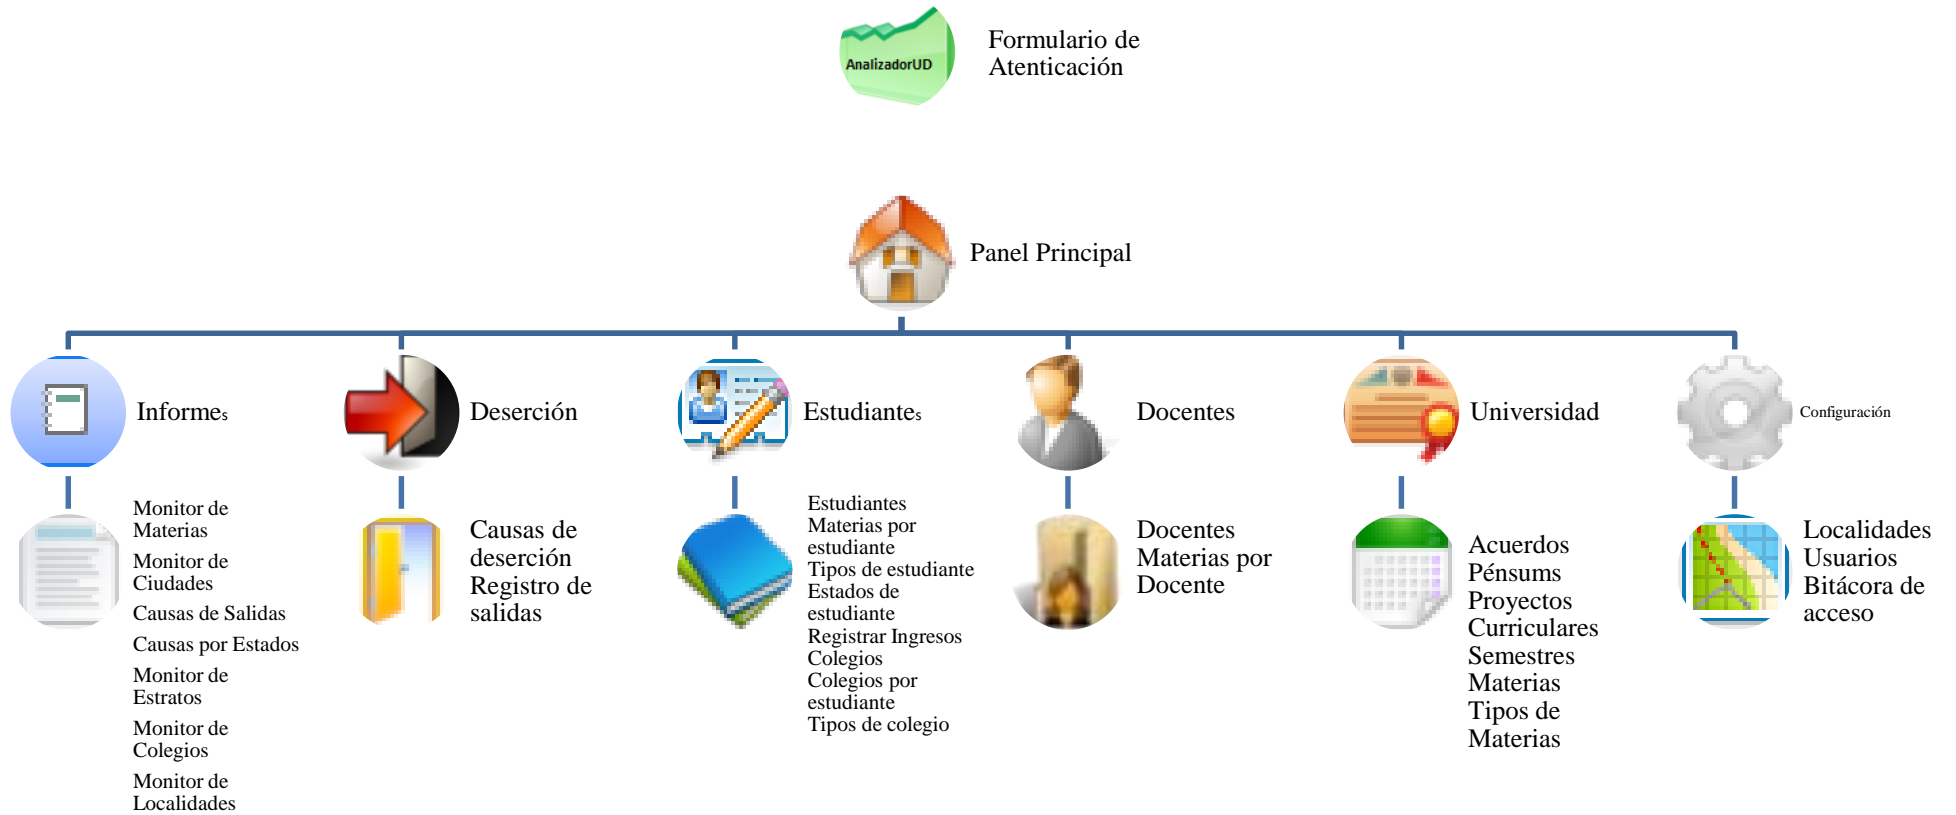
AnalizadorUD

Formulario de Atenticación

Panel Principal

Informes

Deserción

Estudiantes

Docentes

Universidad

Configuración

Monitor de Materias
Monitor de Ciudades
Causas de Salidas
Causas por Estados
Monitor de Estratos
Monitor de Colegios
Monitor de Localidades

Causas de deserción
Registro de salidas

Estudiantes
Materias por estudiante
Tipos de estudiante
Estados de estudiante
Registrar Ingresos
Colegios
Colegios por estudiante
Tipos de colegio

Docentes
Materias por Docente

Acuerdos
Pénsums
Proyectos Curriculares
Semestres
Materias
Tipos de Materias

Localidades
Usuarios
Bitácora de acceso